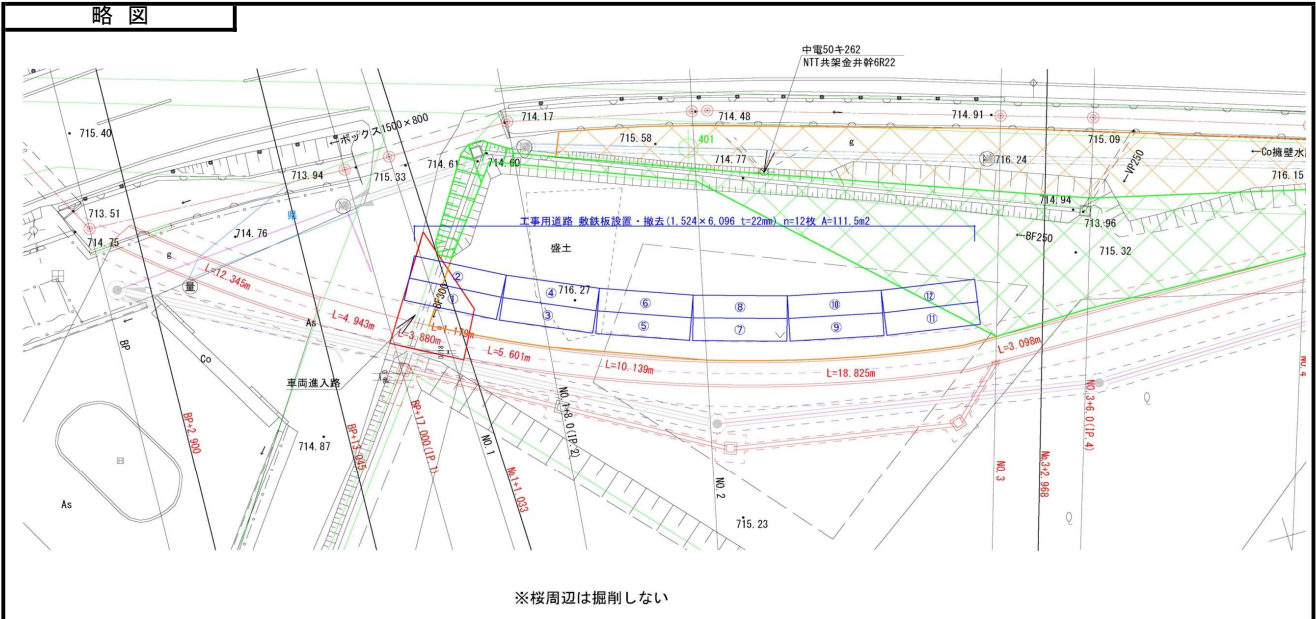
略図

中電50キ262
NTT共架金井幹6R22

715.40
←ボックス1500×800
714.17
714.48
714.91
715.58
401
714.77
g
716.24
715.09
←Co擁壁水
714.61
714.60
713.94
715.33
←VP250
716.15
713.51
714.94
713.96
714.75
714.76
工事用道路 敷鉄板設置・撤去(1,524×6,096 t=22mm) n=12枚 A=111.5m2
←BF250
715.32
盛土
g
L=12.345m
量
②
④
716.27
⑥
⑧
⑩
⑫
①
③
⑤
⑦
⑨
⑪
As
L=4.943m
L=1.179m
L=3.880m
L=5.601m
BP
Co
L=10.139m
L=18.825m
L=3.098m
車両進入路
NO.1+8.0(IP.2)
NO.3+6.0(IP.4)
BP+2.900
BP+17.000(IP.1)
BP+13.945
714.87
NO.1
No.1+1.033
NO.2
NO.3
No.3+2.968
As
715.23

※桜周辺は掘削しない